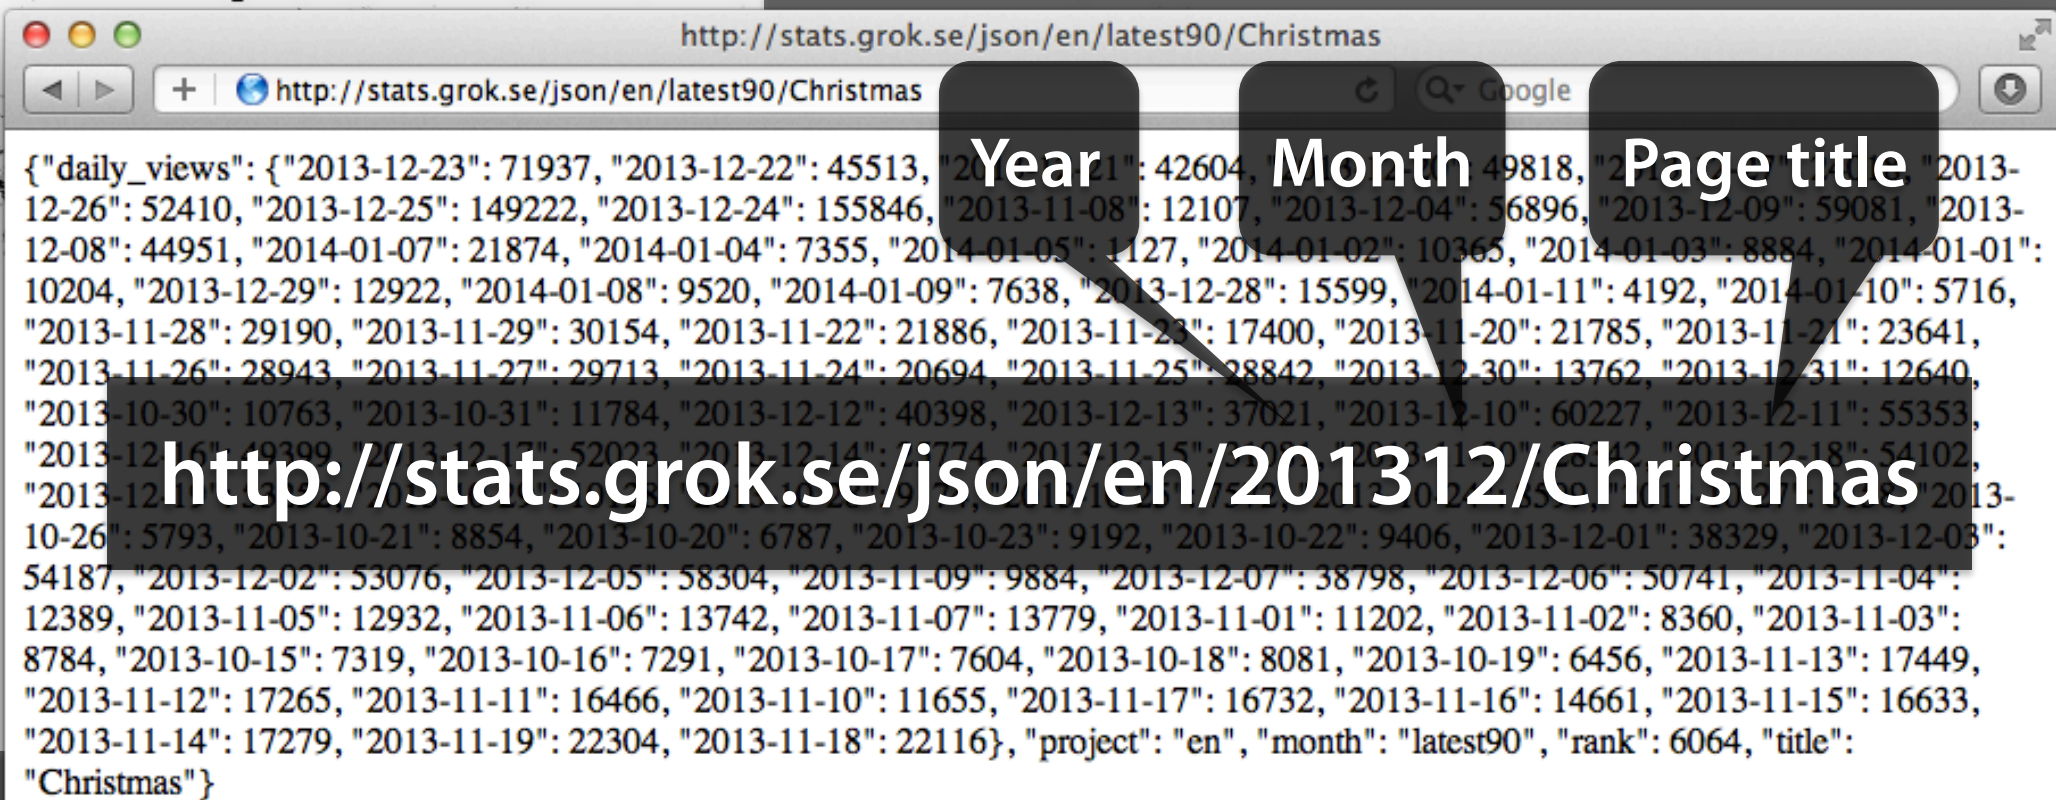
http://stats.grok.se/json/en/latest90/Christmas

http://stats.grok.se/json/en/latest90/Christmas

Google

Year

Month

Page title

{"daily_views": {"2013-12-23": 71937, "2013-12-22": 45513, "20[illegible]1": 42604, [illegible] 49818, "2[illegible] "2013-12-26": 52410, "2013-12-25": 149222, "2013-12-24": 155846, "2013-11-08": 12107, "2013-12-04": 56896, "2013-12-09": 59081, "2013-12-08": 44951, "2014-01-07": 21874, "2014-01-04": 7355, "2014-01-05": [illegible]127, "2014-01-02": 10365, "2014-01-03": 8884, "2014-01-01": 10204, "2013-12-29": 12922, "2014-01-08": 9520, "2014-01-09": 7638, "2013-12-28": 15599, "2014-01-11": 4192, "2014-01-10": 5716, "2013-11-28": 29190, "2013-11-29": 30154, "2013-11-22": 21886, "2013-11-23": 17400, "2013-11-20": 21785, "2013-11-21": 23641, "2013-11-26": 28943, "2013-11-27": 29713, "2013-11-24": 20694, "2013-11-25": 28842, "2013-12-30": 13762, "2013-12-31": 12640, "2013-10-30": 10763, "2013-10-31": 11784, "2013-12-12": 40398, "2013-12-13": 37021, "2013-12-10": 60227, "2013-12-11": 55353, "2013-12-16": 49399, "2013-12-17": 52023, "2013-12-14": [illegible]774, "2013-12-15": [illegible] "2013-12-18": 54102, "2013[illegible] 2013-10-26": 5793, "2013-10-21": 8854, "2013-10-20": 6787, "2013-10-23": 9192, "2013-10-22": 9406, "2013-12-01": 38329, "2013-12-03": 54187, "2013-12-02": 53076, "2013-12-05": 58304, "2013-11-09": 9884, "2013-12-07": 38798, "2013-12-06": 50741, "2013-11-04": 12389, "2013-11-05": 12932, "2013-11-06": 13742, "2013-11-07": 13779, "2013-11-01": 11202, "2013-11-02": 8360, "2013-11-03": 8784, "2013-10-15": 7319, "2013-10-16": 7291, "2013-10-17": 7604, "2013-10-18": 8081, "2013-10-19": 6456, "2013-11-13": 17449, "2013-11-12": 17265, "2013-11-11": 16466, "2013-11-10": 11655, "2013-11-17": 16732, "2013-11-16": 14661, "2013-11-15": 16633, "2013-11-14": 17279, "2013-11-19": 22304, "2013-11-18": 22116}, "project": "en", "month": "latest90", "rank": 6064, "title": "Christmas"}

http://stats.grok.se/json/en/201312/Christmas